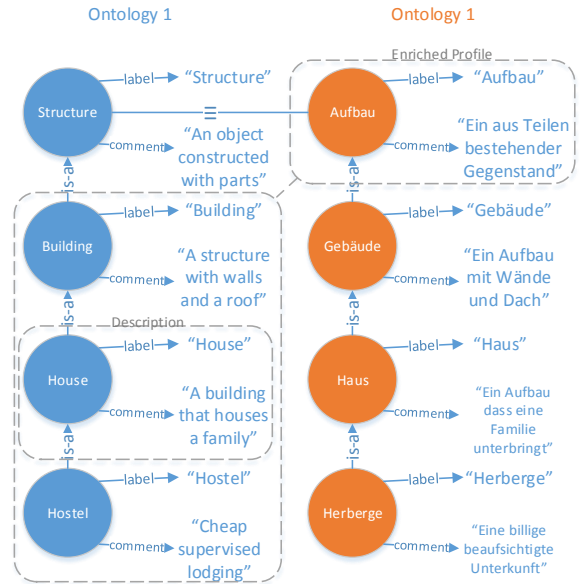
Ontology 1

Ontology 1

Enriched Profile

Structure
label "Structure"
comment "An object constructed with parts"

=

Aufbau
label "Aufbau"
comment "Ein aus Teilen bestehender Gegenstand"

is-a

Building
label "Building"
comment "A structure with walls and a roof"

Gebäude
label "Gebäude"
comment "Ein Aufbau mit Wände und Dach"

is-a

Description

House
label "House"
comment "A building that houses a family"

Haus
label "Haus"
comment "Ein Aufbau dass eine Familie unterbringt"

is-a

Hostel
label "Hostel"
comment "Cheap supervised lodging"

Herberge
label "Herberge"
comment "Eine billige beaufsichtigte Unterkunft"